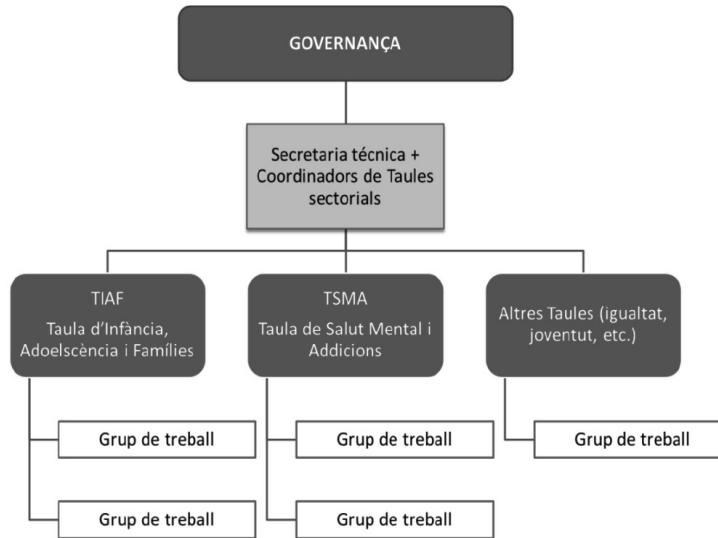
GOVERNANÇA

Secretaria tècnica + Coordinadors de Taules sectorials

TIAF
Taula d'Infància, Adoelscència i Famílies

TSMA
Taula de Salut Mental i Addicions

Altres Taules (igualtat, joventut, etc.)

Grup de treball

Grup de treball

Grup de treball

Grup de treball

Grup de treball